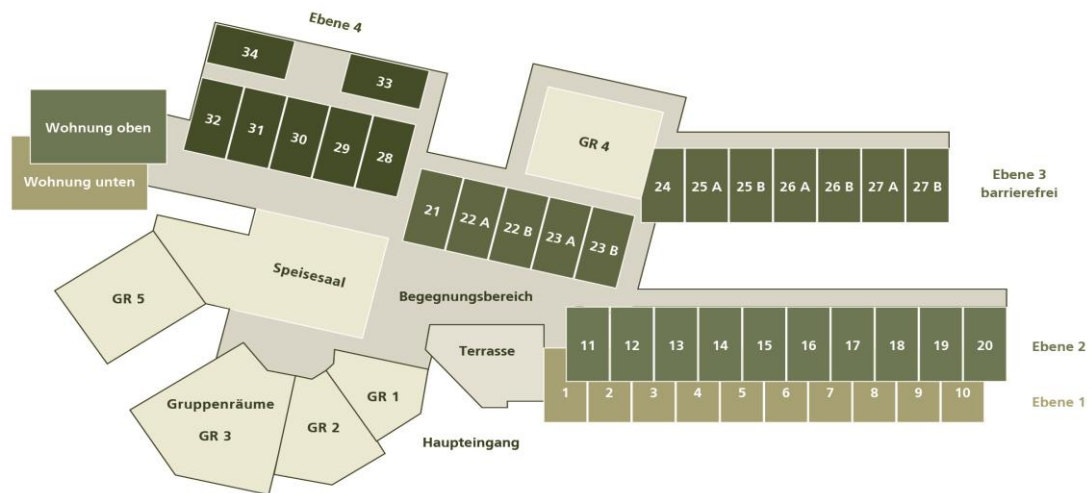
Ebene 4

34

33

Wohnung oben

Wohnung unten

32 31 30 29 28

GR 4

24 25 A 25 B 26 A 26 B 27 A 27 B

Ebene 3
barrierefrei

21 22 A 22 B 23 A 23 B

Speisesaal

GR 5

Begegnungsbereich

11 12 13 14 15 16 17 18 19 20

Ebene 2

Terrasse

1 2 3 4 5 6 7 8 9 10

Ebene 1

GR 1

Gruppenräume
GR 3

GR 2

Haupteingang